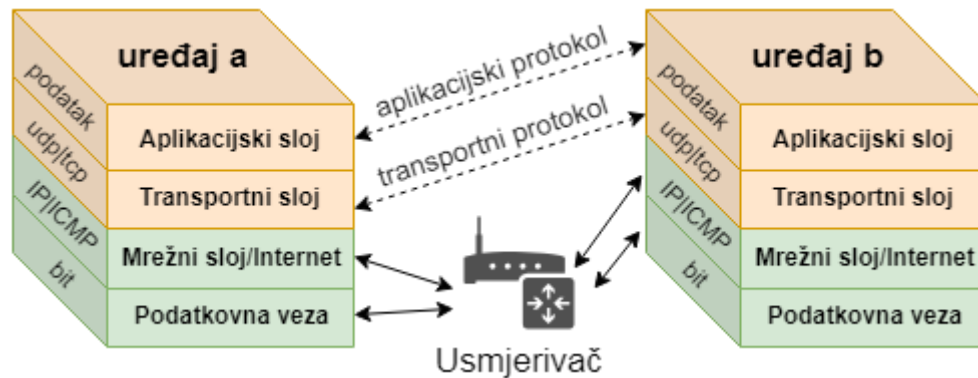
uređaj a

podatak

udp|tcp

IP|ICMP

bit

Aplikacijski sloj

Transportni sloj

Mrežni sloj/Internet

Podatkovna veza

aplikacijski protokol

transportni protokol

Usmjerivač

uređaj b

podatak

udp|tcp

IP|ICMP

bit

Aplikacijski sloj

Transportni sloj

Mrežni sloj/Internet

Podatkovna veza